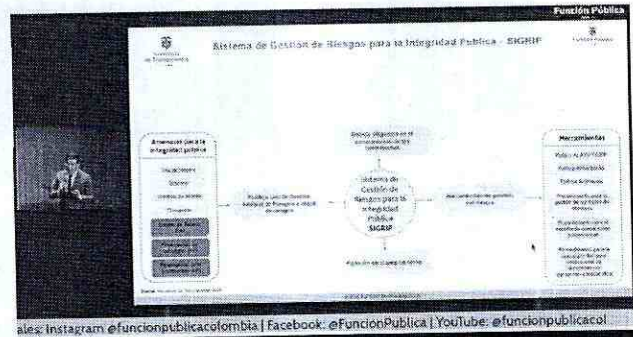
Función Pública

Sistema de Gestión de Riesgos para la Integridad Pública - SIGRIP

Amenazas para la integridad pública

Uso de poder

Soborno

Conflicto de interés

Corrupción

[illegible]

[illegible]

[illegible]

Riesgos asociados en el cumplimiento de las obligaciones

Sistema de Gestión de Riesgos para la Integridad Pública SIGRIP

Herramientas

Política SIGRIP

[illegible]

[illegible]

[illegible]

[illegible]

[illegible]

ales: Instagram @funcionpublicacolombia | Facebook: @FuncionPublica | YouTube: @funcionpublicacol